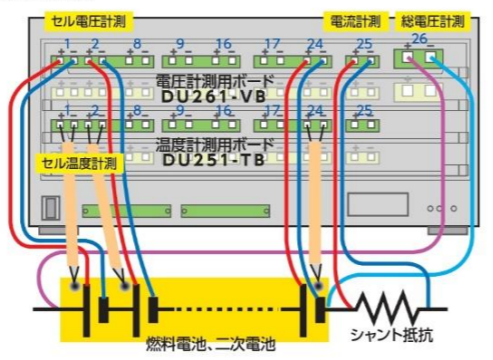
セル電圧計測

電流計測

総電圧計測

1 2 8 9 16 17 24 25 26

+ - + - + - + - + - + - + - + - + -

電圧計測用ボード
DU261-VB

1 2 8 9 16 17 24 25

+ - + - + - + - + - + - + - + - + -

温度計測用ボード
DU251-TB

セル温度計測

燃料電池、二次電池

シャント抵抗